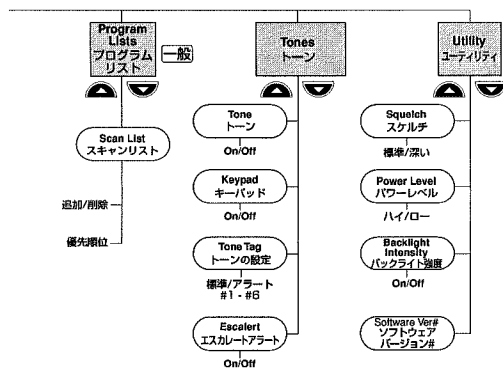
Program Lists
プログラムリスト

一般

Scan List
スキャンリスト

追加/削除

優先順位

Tones
トーン

Tone
トーン

On/Off

Keypad
キーパッド

On/Off

Tone Tag
トーンの設定

標準/アラート #1 - #6

Escalert
エスカレートアラート

On/Off

Utility
ユーティリティ

Squelch
スケルチ

標準/深い

Power Level
パワーレベル

ハイ/ロー

Backlight Intensity
バックライト強度

On/Off

Software Ver#
ソフトウェアバージョン#